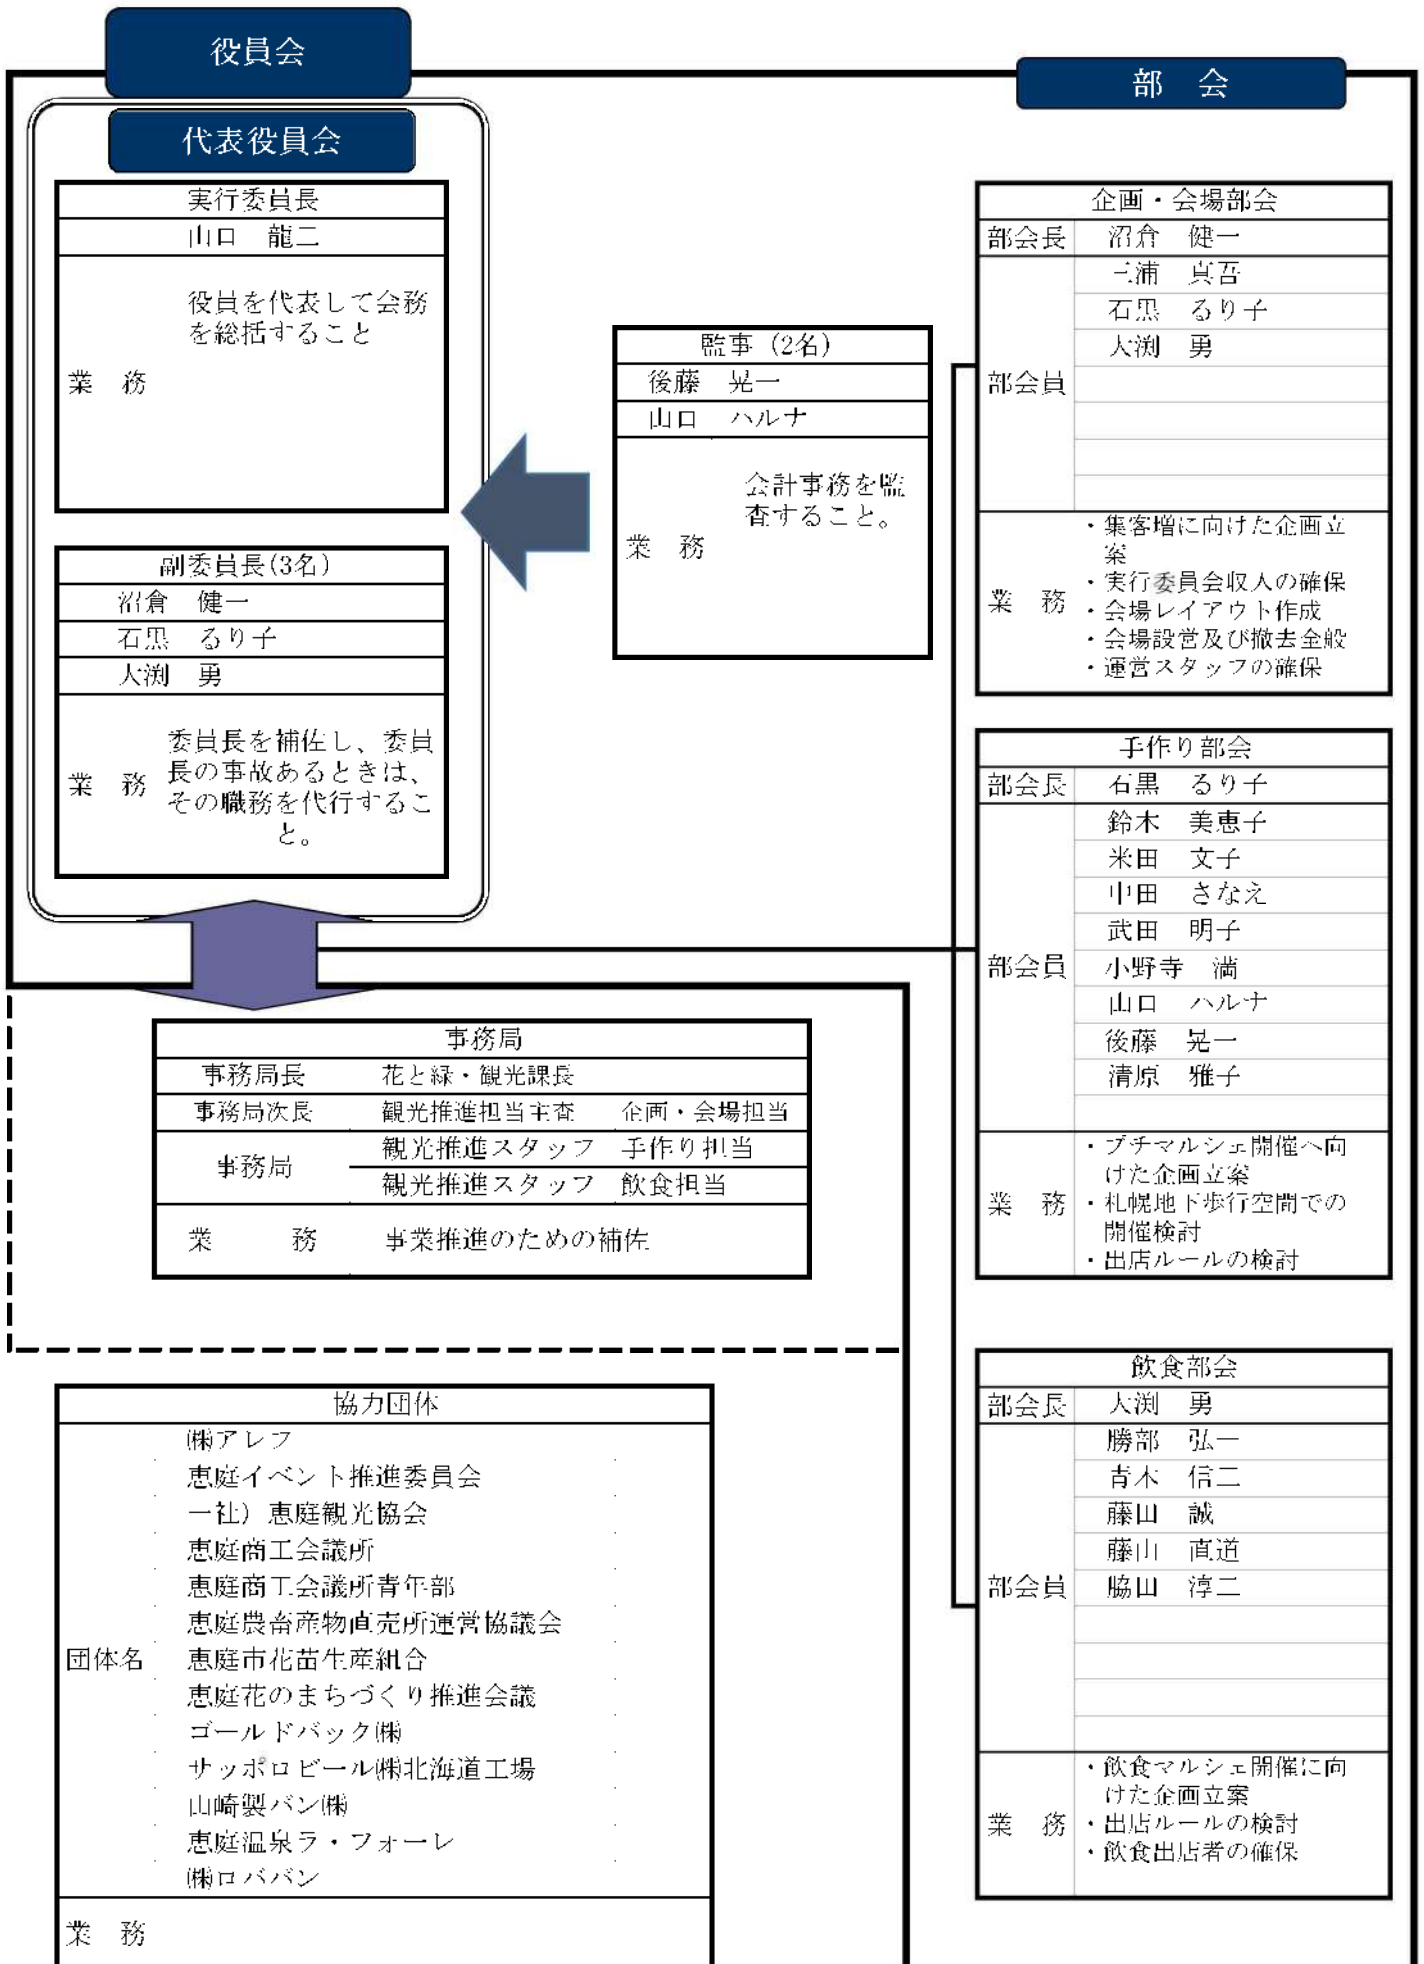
役員会

代表役員会

| 実行委員長 |
|---|
| 山口　龍二 |
| 業　務　役員を代表して会務を総括すること |

| 副委員長(3名) |
|---|
| 沼倉　健一 |
| 石黒　るり子 |
| 大渕　勇 |
| 業　務　委員長を補佐し、委員長の事故あるときは、その職務を代行すること。 |

| 監事（2名） |
|---|
| 後藤　晃一 |
| 山口　ハルナ |
| 業　務　会計事務を監査すること。 |

部　会

| 企画・会場部会 | |
|---|---|
| 部会長 | 沼倉　健一 |
| 部会員 | 三浦　貞吾 |
| | 石黒　るり子 |
| | 大渕　勇 |
| 業　務 | ・集客増に向けた企画立案<br>・実行委員会収入の確保<br>・会場レイアウト作成<br>・会場設営及び撤去全般<br>・運営スタッフの確保 |

| 手作り部会 | |
|---|---|
| 部会長 | 石黒　るり子 |
| 部会員 | 鈴木　美恵子 |
| | 米田　文子 |
| | 中田　さなえ |
| | 武田　明子 |
| | 小野寺　満 |
| | 山口　ハルナ |
| | 後藤　晃一 |
| | 清原　雅子 |
| 業　務 | ・プチマルシェ開催へ向けた企画立案<br>・札幌地下歩行空間での開催検討<br>・出店ルールの検討 |

| 飲食部会 | |
|---|---|
| 部会長 | 大渕　勇 |
| 部会員 | 勝部　弘一 |
| | 青木　信二 |
| | 藤山　誠 |
| | 藤山　直道 |
| | 脇山　淳二 |
| 業　務 | ・飲食マルシェ開催に向けた企画立案<br>・出店ルールの検討<br>・飲食出店者の確保 |

| 事務局 | | |
|---|---|---|
| 事務局長 | 花と緑・観光課長 | |
| 事務局次長 | 観光推進担当主査 | 企画・会場担当 |
| 事務局 | 観光推進スタッフ | 手作り担当 |
| | 観光推進スタッフ | 飲食担当 |
| 業　務 | 事業推進のための補佐 | |

| 協力団体 | |
|---|---|
| 団体名 | ㈱アレフ<br>恵庭イベント推進委員会<br>一社）恵庭観光協会<br>恵庭商工会議所<br>恵庭商工会議所青年部<br>恵庭農畜産物直売所運営協議会<br>恵庭市花苗生産組合<br>恵庭花のまちづくり推進会議<br>ゴールドパック㈱<br>サッポロビール㈱北海道工場<br>山崎製パン㈱<br>恵庭温泉ラ・フォーレ<br>㈱ロバパン |
| 業　務 | |